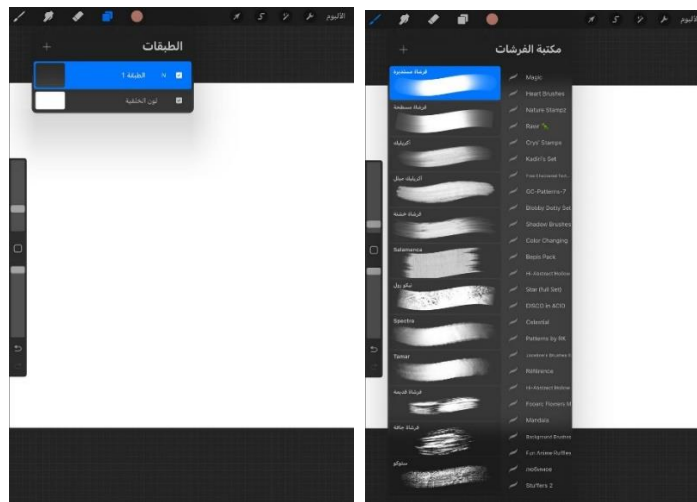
الألبوم

الطبقات

+

الطبقة 1 N

لون الخلفية

الألبوم

مكتبة الفرشات

+

فرشاة مستديرة

فرشاة مسطحة

أكريليك

أكريليك جاف

الفرشاة خشنة

Salamanca

تبكو ريل

Spectra

Tamar

فرشاة الدرجة

فرشاة جافة

ستوكو

Magic

Heart Brushes

Nature Stampz

Basic

Crys' Stamps

Kadri's Set

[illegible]

GC-Patterns-7

Shoddy Dotty Set

Shadow Brushes

Color Changing

Basic Pack

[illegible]

Star (full Set)

DISCO in ACID

Celestial

Patterns by RK

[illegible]

Reference

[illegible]

Potato Flowers M

Mandala

Background Brushes

Fur Anime Ruffles

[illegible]

Stuffers 2